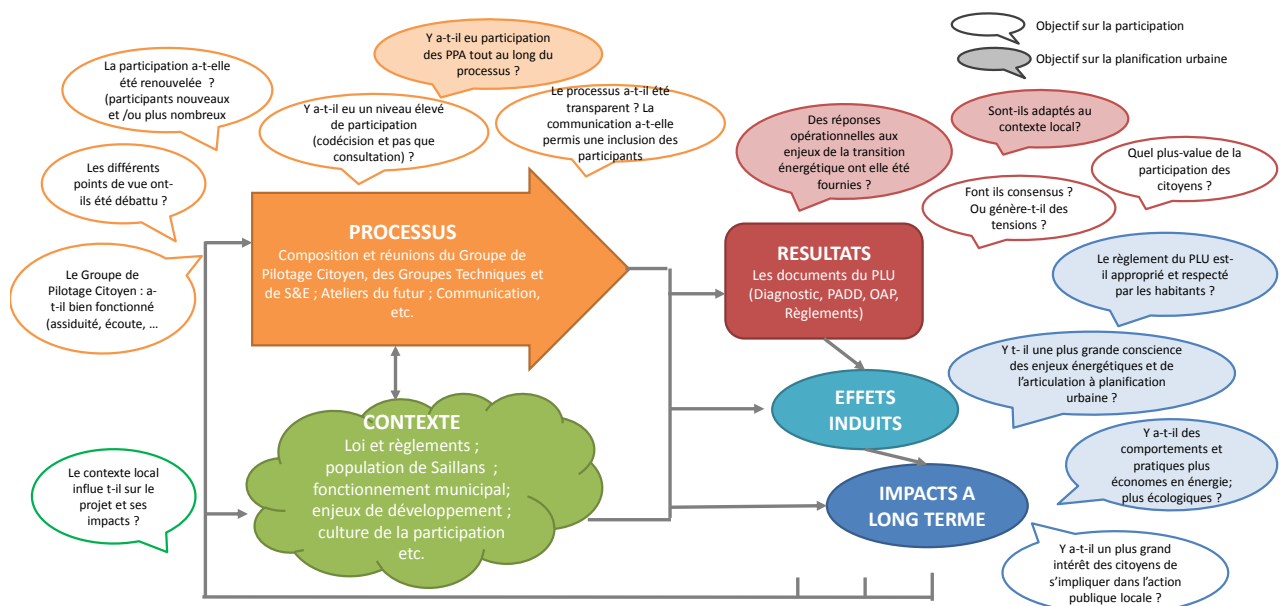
Objectif sur la participation

Objectif sur la planification urbaine

La participation a-t-elle été renouvelée ? (participants nouveaux et /ou plus nombreux

Y a-t-il eu participation des PPA tout au long du processus ?

Y a-t-il eu un niveau élevé de participation (codécision et pas que consultation) ?

Le processus a-t-il été transparent ? La communication a-t-elle permis une inclusion des participants

Des réponses opérationnelles aux enjeux de la transition énergétique ont elle été fournies ?

Sont-ils adaptés au contexte local?

Quel plus-value de la participation des citoyens ?

Font ils consensus ? Ou génère-t-il des tensions ?

Les différents points de vue ont-ils été débattu ?

Le Groupe de Pilotage Citoyen : a-t-il bien fonctionné (assiduité, écoute, ...

PROCESSUS
Composition et réunions du Groupe de Pilotage Citoyen, des Groupes Techniques et de S&E ; Ateliers du futur ; Communication, etc.

RESULTATS
Les documents du PLU (Diagnostic, PADD, OAP, Règlements)

Le règlement du PLU est-il approprié et respecté par les habitants ?

Y t- il une plus grande conscience des enjeux énergétiques et de l'articulation à planification urbaine ?

EFFETS INDUITS

CONTEXTE
Loi et règlements ; population de Saillans ; fonctionnement municipal; enjeux de développement ; culture de la participation etc.

Y a-t-il des comportements et pratiques plus économes en énergie; plus écologiques ?

Le contexte local influe t-il sur le projet et ses impacts ?

IMPACTS A LONG TERME

Y a-t-il un plus grand intérêt des citoyens de s'impliquer dans l'action publique locale ?